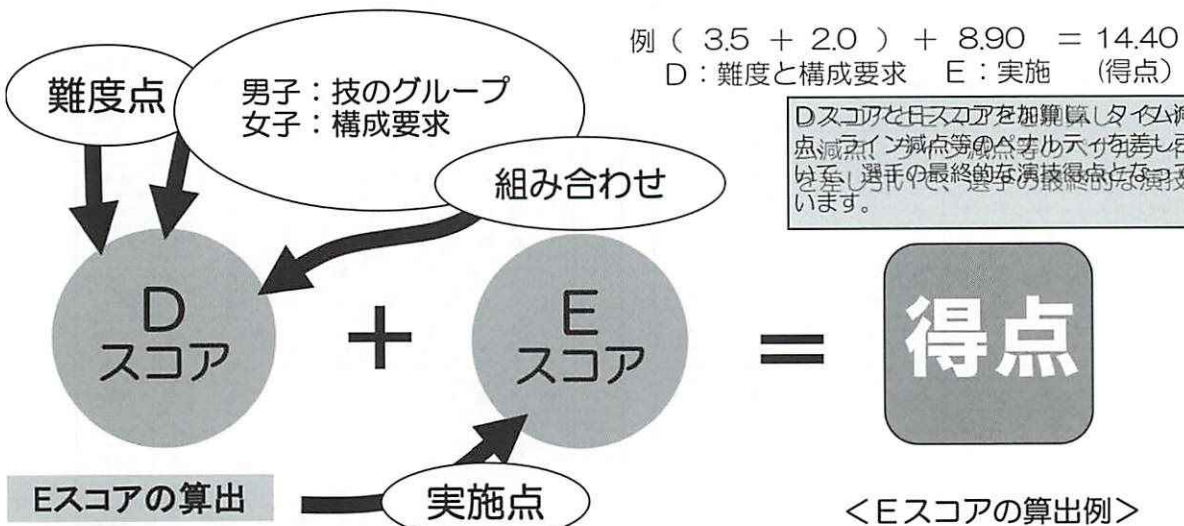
例（ 3.5 ＋ 2.0 ）＋ 8.90 ＝ 14.40
D：難度と構成要求　E：実施　（得点）

難度点

男子：技のグループ
女子：構成要求

組み合わせ

Dスコアと Eスコアを加算し、タイム減点、ライン減点等のペナルティを差し引いて、選手の最終的な演技得点となっています。

D
スコア

＋

E
スコア

＝

得点

Eスコアの算出

実施点

＜Eスコアの算出例＞